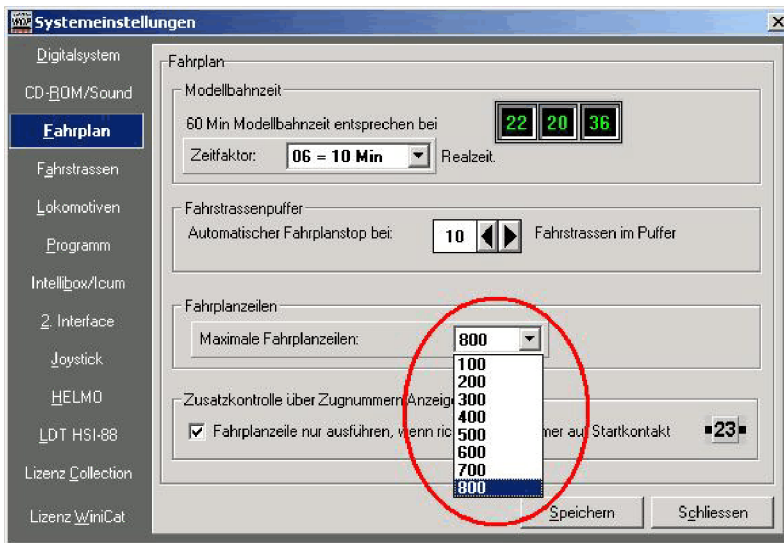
Systemeinstellungen

×

Digitalsystem

CD-ROM/Sound

Fahrplan

Fahrstrassen

Lokomotiven

Programm

Intellibox/Icum

2. Interface

Joystick

HELMO

LDT HSI-88

Lizenz Collection

Lizenz WiniCat

Fahrplan

Modellbahnzeit

60 Min Modellbahnzeit entsprechen bei

22 20 36

Zeitfaktor: 06 = 10 Min Realzeit.

Fahrstrassenpuffer

Automatischer Fahrplanstop bei: 10 Fahrstrassen im Puffer

Fahrplanzeilen

Maximale Fahrplanzeilen: 800

100
200
300
400
500
600
700
800

Zusatzkontrolle über Zugnummern Anzeige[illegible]

Fahrplanzeile nur ausführen, wenn ric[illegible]mer auf Startkontakt

23

Speichern

Schliessen